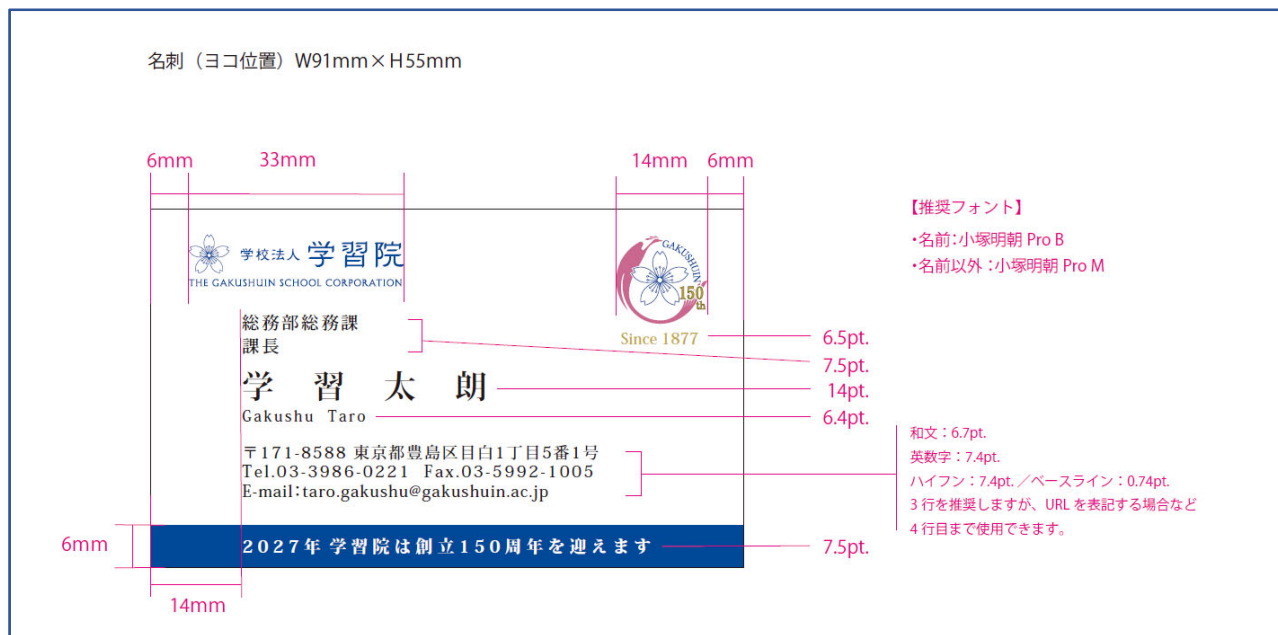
名刺（ヨコ位置）W91mm×H55mm

6mm 33mm 14mm 6mm

学校法人 学習院
THE GAKUSHUIN SCHOOL CORPORATION

GAKUSHUIN 150th
Since 1877

6.5pt.

総務部総務課
課長

7.5pt.

学 習 太 朗

14pt.

Gakushu Taro

6.4pt.

〒171-8588 東京都豊島区目白1丁目5番1号
Tel.03-3986-0221 Fax.03-5992-1005
E-mail:taro.gakushu@gakushuin.ac.jp

和文：6.7pt.
英数字：7.4pt.
ハイフン：7.4pt. ／ベースライン：0.74pt.
3 行を推奨しますが、URL を表記する場合など 4 行目まで使用できます。

6mm

2027年 学習院は創立150周年を迎えます

7.5pt.

14mm

【推奨フォント】
・名前：小塚明朝 Pro B
・名前以外：小塚明朝 Pro M